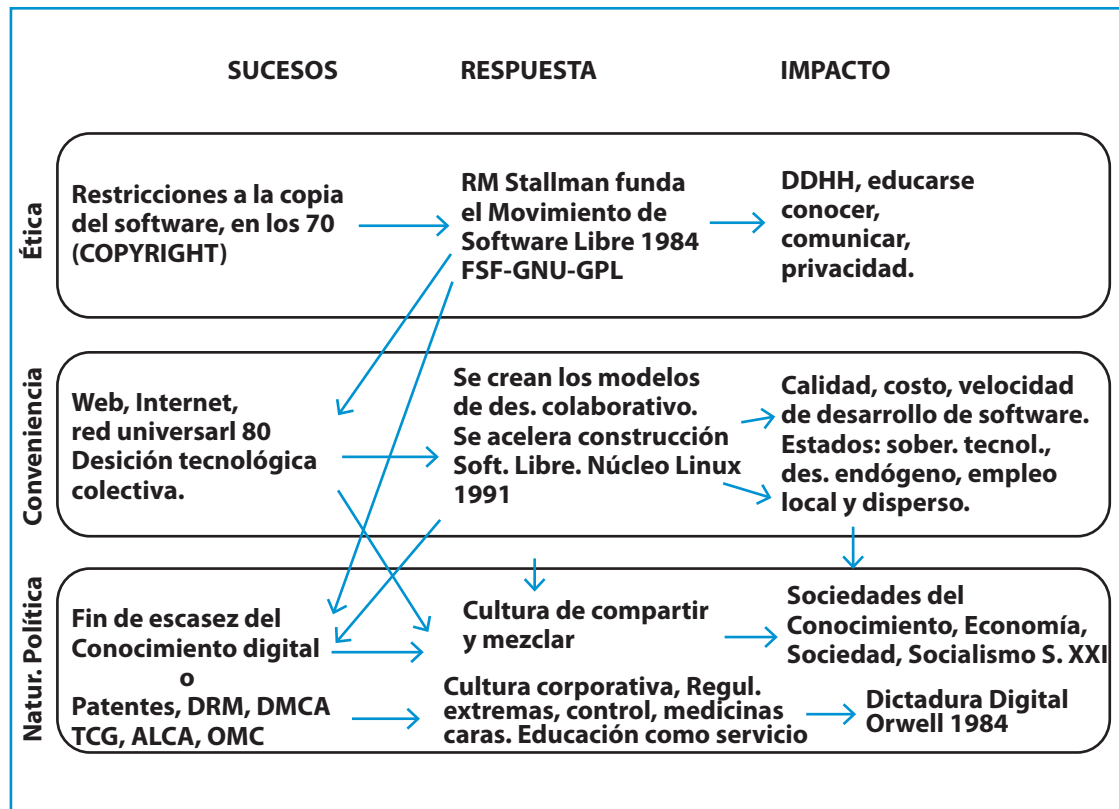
SUCESOS RESPUESTA IMPACTO

Ética

Restricciones a la copia del software, en los 70 (COPYRIGHT)

RM Stallman funda el Movimiento de Software Libre 1984 FSF-GNU-GPL

DDHH, educarse conocer, comunicar, privacidad.

Conveniencia

Web, Internet, red universarl 80 Desición tecnológica colectiva.

Se crean los modelos de des. colaborativo. Se acelera construcción Soft. Libre. Núcleo Linux 1991

Calidad, costo, velocidad de desarrollo de software. Estados: sober. tecnol., des. endógeno, empleo local y disperso.

Natur. Política

Fin de escasez del Conocimiento digital
o
Patentes, DRM, DMCA TCG, ALCA, OMC

Cultura de compartir y mezclar

Cultura corporativa, Regul. extremas, control, medicinas caras. Educación como servicio

Sociedades del Conocimiento, Economía, Sociedad, Socialismo S. XXI

Dictadura Digital Orwell 1984